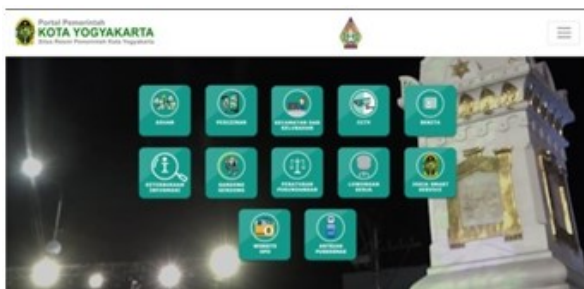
Portal Pemerintah
KOTA YOGYAKARTA
Situs Resmi Pemerintah Kota Yogyakarta

AGAM
PERIZINAN
KECAMATAN DAN KELURAHAN
CCTV
WISATA

KETERBUKAAN INFORMASI
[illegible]
PERATURAN PERUNDANGAN
LAYANAN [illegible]
JOGJA SMART SERVICE

WEBSITE OPD
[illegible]